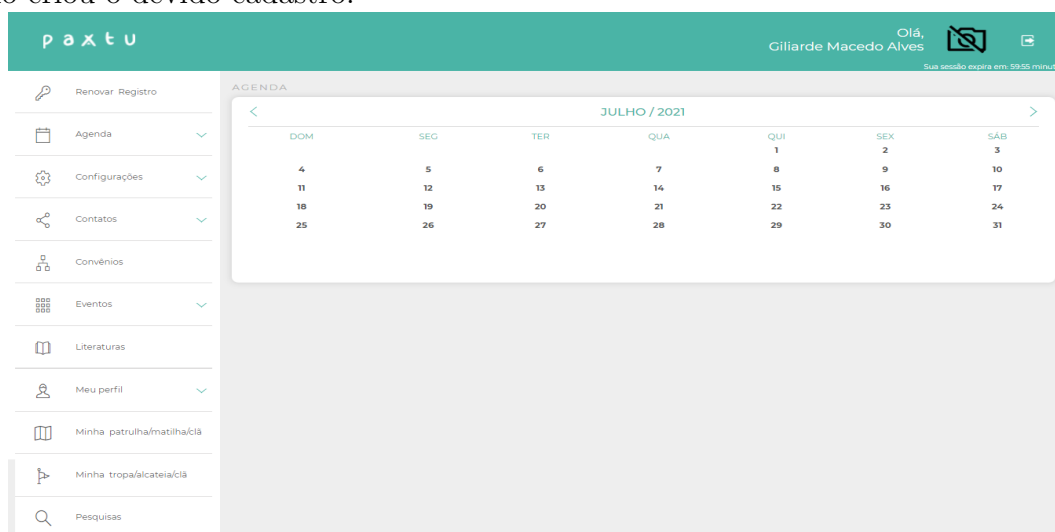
o criou o devido cadastro.

paxtu

Olá,
Giliarde Macedo Alves

Sua sessão expira em: 59:55 minut

Renovar Registro

Agenda

Configurações

Contatos

Convênios

Eventos

Literaturas

Meu perfil

Minha patrulha/matilha/clã

Minha tropa/alcateia/clã

Pesquisas

AGENDA

JULHO / 2021

| DOM | SEG | TER | QUA | QUI | SEX | SÁB |
|---|---|---|---|---|---|---|
| | | | | 1 | 2 | 3 |
| 4 | 5 | 6 | 7 | 8 | 9 | 10 |
| 11 | 12 | 13 | 14 | 15 | 16 | 17 |
| 18 | 19 | 20 | 21 | 22 | 23 | 24 |
| 25 | 26 | 27 | 28 | 29 | 30 | 31 |